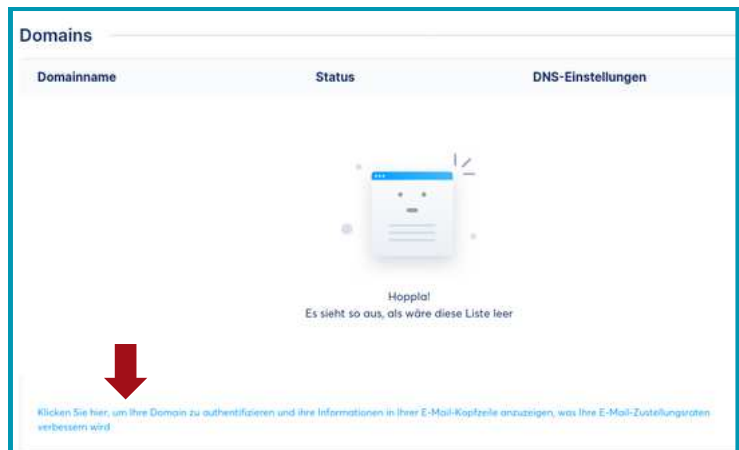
Domains

| Domainname | Status | DNS-Einstellungen |
|---|---|---|

Hoppla!
Es sieht so aus, als wäre diese Liste leer

Klicken Sie hier, um Ihre Domain zu authentifizieren und Ihre Informationen in Ihrer E-Mail-Kopfzeile anzuzeigen, was Ihre E-Mail-Zustellungsraten verbessern wird